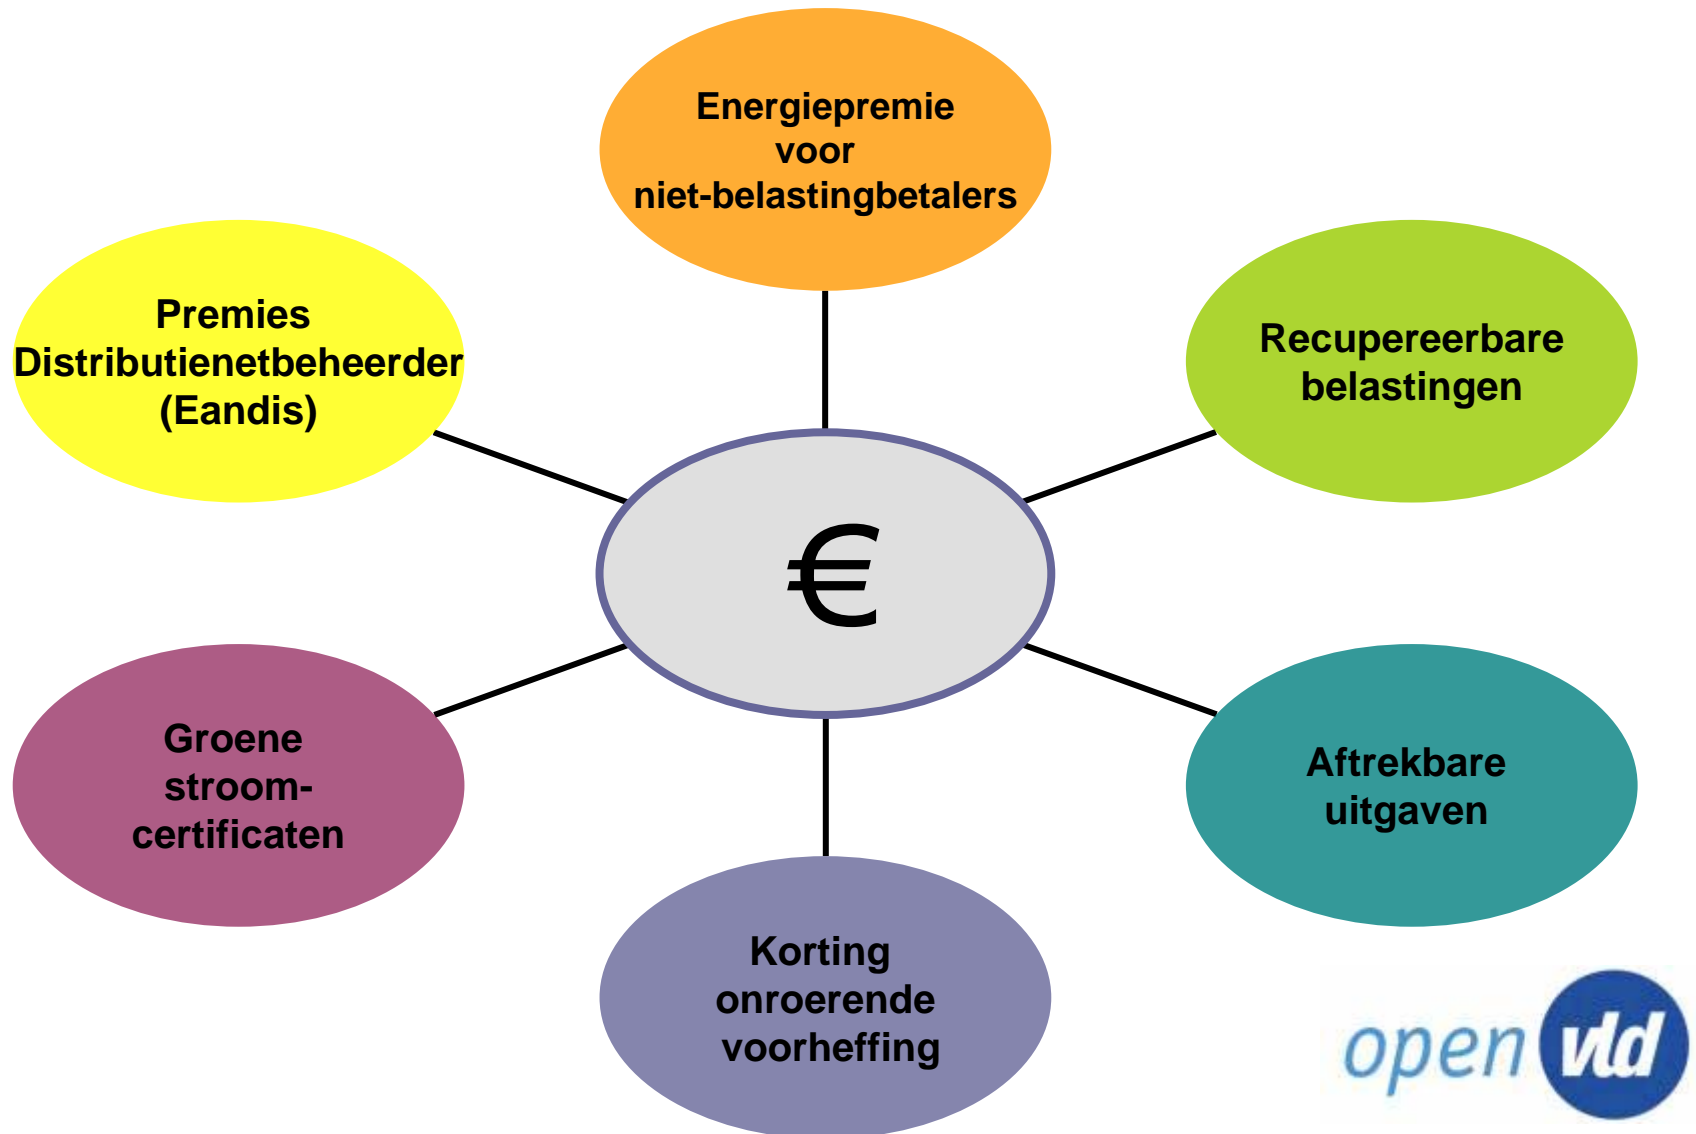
Energiepremie voor niet-belastingbetalers

Premies Distributienetbeheerder (Eandis)

Recupereerbare belastingen

€

Groene stroom-certificaten

Aftrekbare uitgaven

Korting onroerende voorheffing

open vld